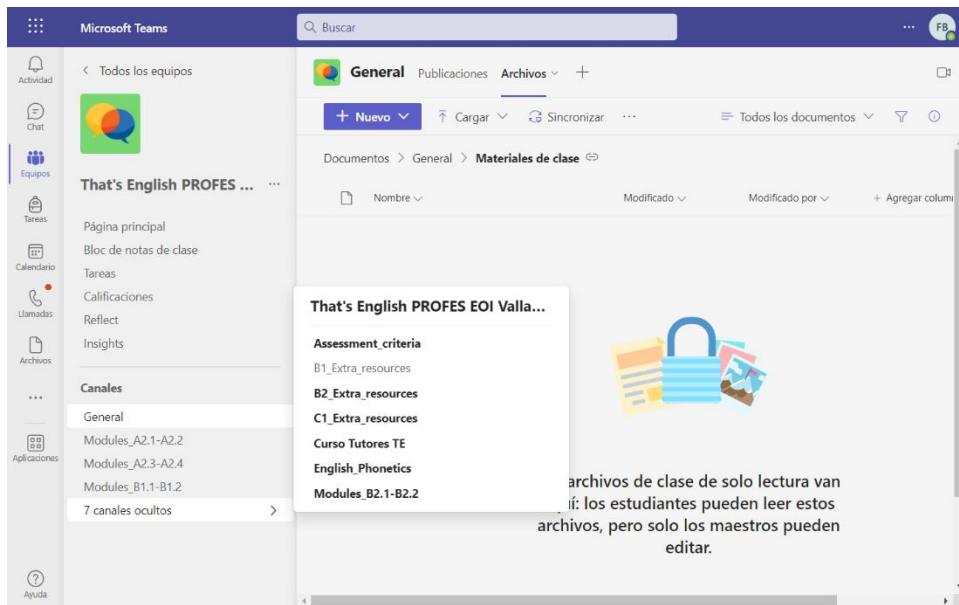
Microsoft Teams

Buscar

FB

Actividad

Chat

Equipos

Tareas

Calendario

Llamadas

Archivos

...

Aplicaciones

Ayuda

< Todos los equipos

That's English PROFES ... ...

Página principal
Bloc de notas de clase
Tareas
Calificaciones
Reflect
Insights

Canales

General
Modules_A2.1-A2.2
Modules_A2.3-A2.4
Modules_B1.1-B1.2
7 canales ocultos >

General Publicaciones Archivos +

+ Nuevo Cargar Sincronizar ...

Todos los documentos

Documentos > General > Materiales de clase

Nombre Modificado Modificado por + Agregar columi

That's English PROFES EOI Valla...

Assessment_criteria
B1_Extra_resources
B2_Extra_resources
C1_Extra_resources
Curso Tutores TE
English_Phonetics
Modules_B2.1-B2.2

archivos de clase de solo lectura van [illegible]uí: los estudiantes pueden leer estos archivos, pero solo los maestros pueden editar.